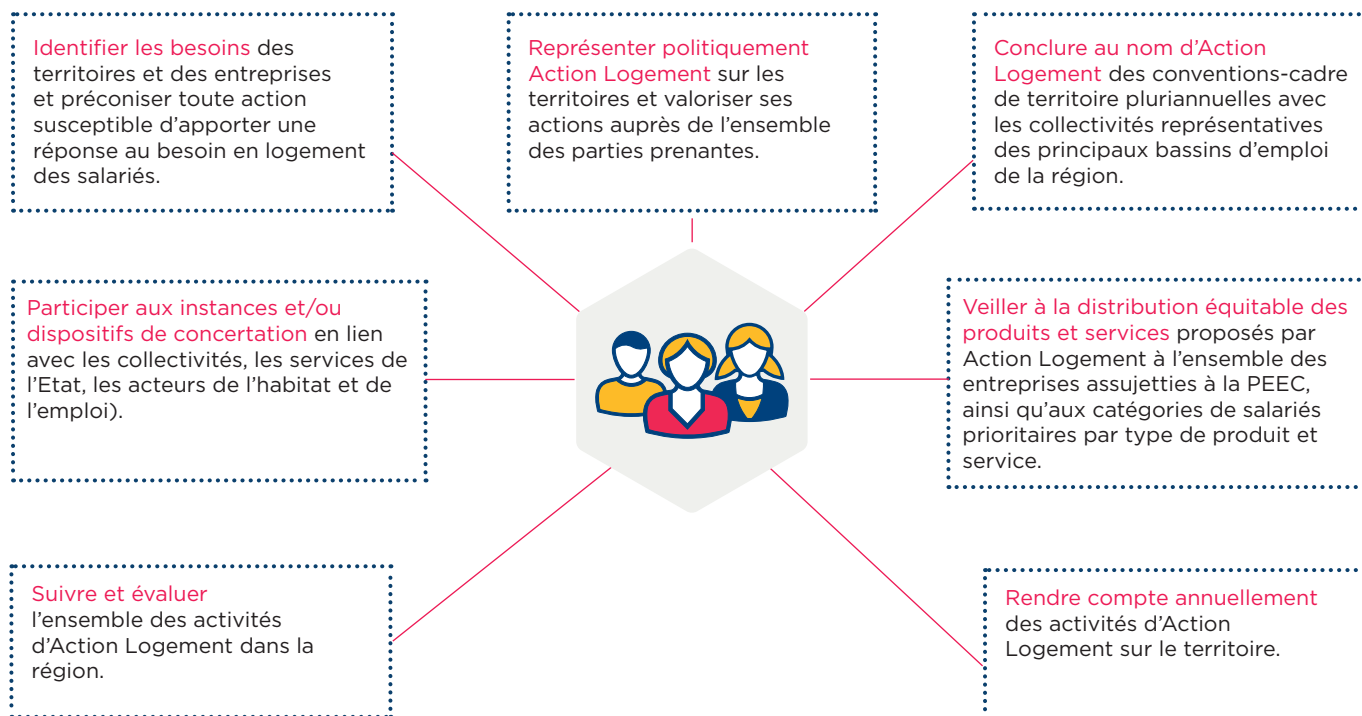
Identifier les besoins des territoires et des entreprises et préconiser toute action susceptible d'apporter une réponse au besoin en logement des salariés.

Représenter politiquement Action Logement sur les territoires et valoriser ses actions auprès de l'ensemble des parties prenantes.

Conclure au nom d'Action Logement des conventions-cadre de territoire pluriannuelles avec les collectivités représentatives des principaux bassins d'emploi de la région.

Participer aux instances et/ou dispositifs de concertation en lien avec les collectivités, les services de l'Etat, les acteurs de l'habitat et de l'emploi).

Veiller à la distribution équitable des produits et services proposés par Action Logement à l'ensemble des entreprises assujetties à la PEEC, ainsi qu'aux catégories de salariés prioritaires par type de produit et service.

Suivre et évaluer l'ensemble des activités d'Action Logement dans la région.

Rendre compte annuellement des activités d'Action Logement sur le territoire.